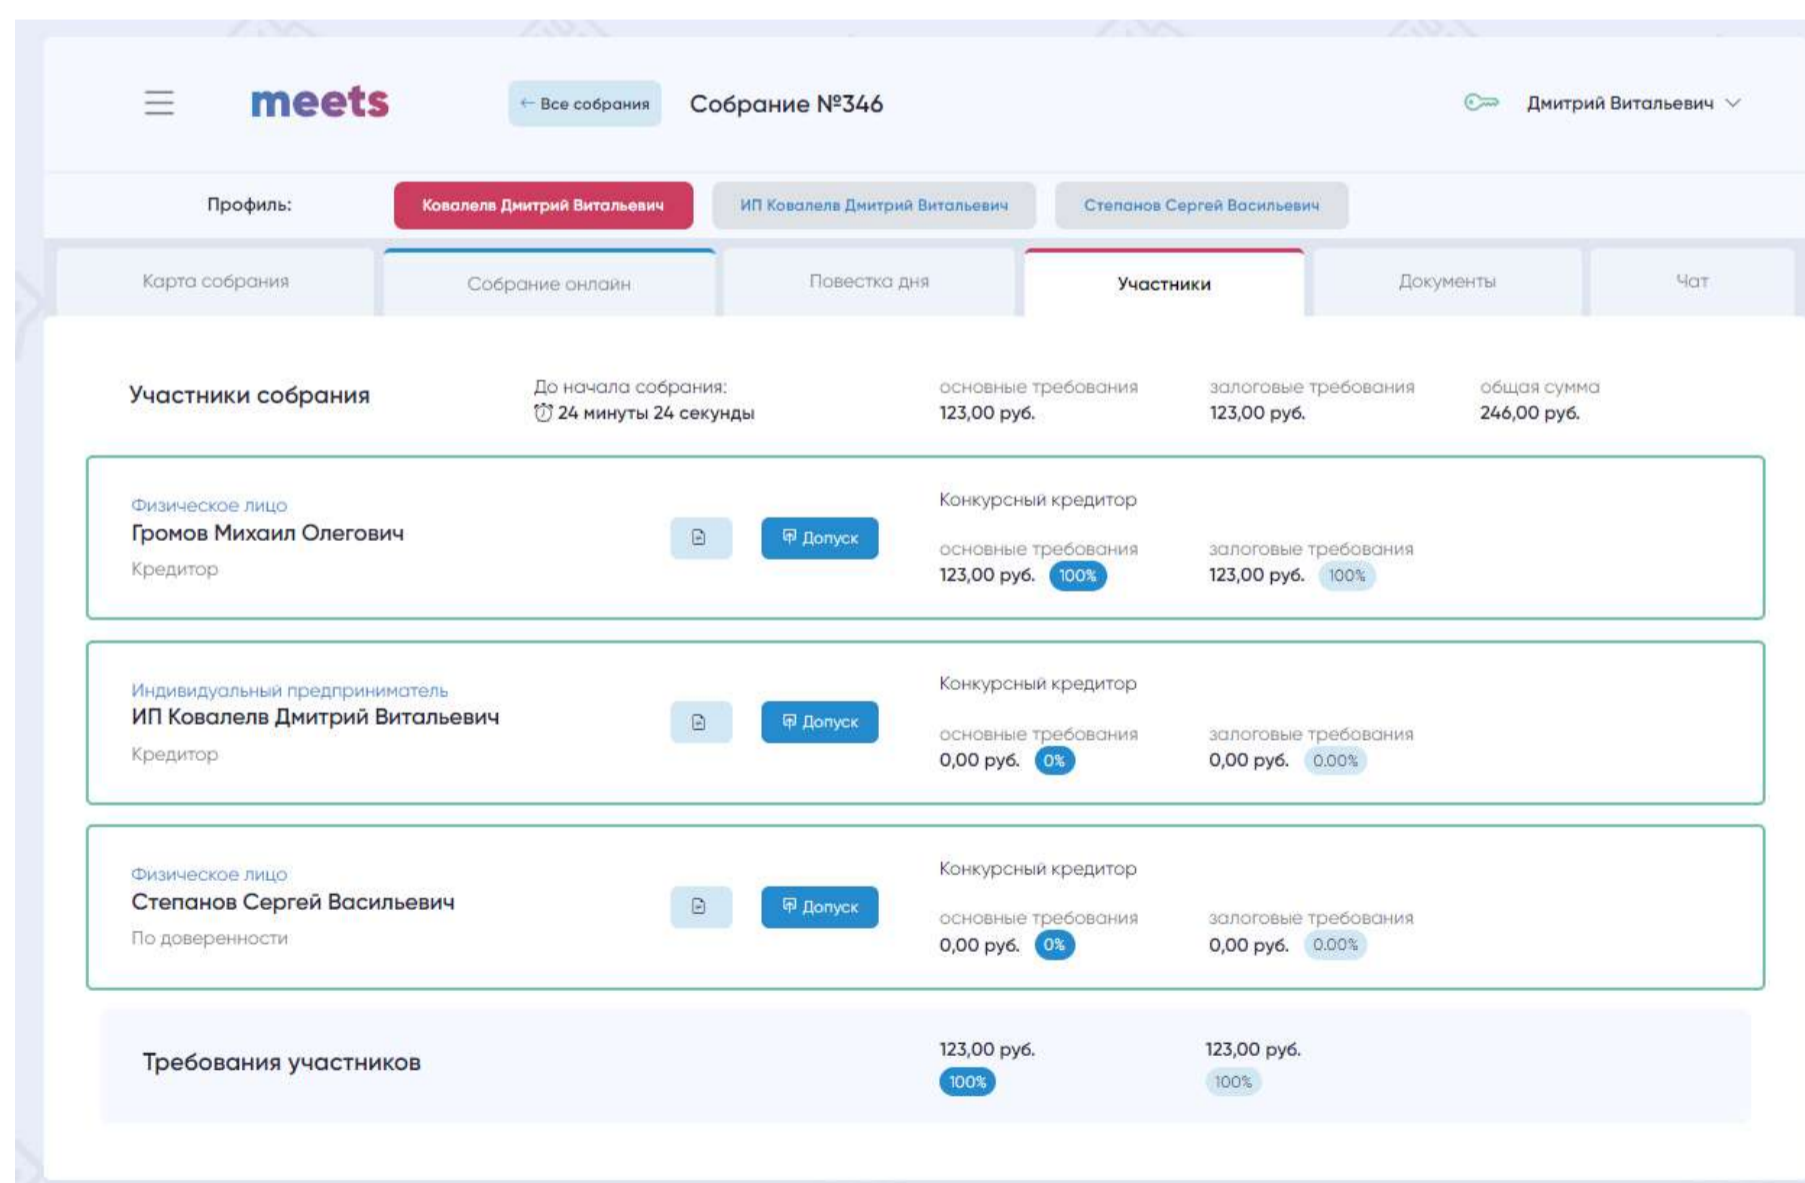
meets

← Все собрания

Собрание №346

Дмитрий Витальевич

Профиль: Ковалева Дмитрий Витальевич | ИП Ковалева Дмитрий Витальевич | Степанов Сергей Васильевич

Карта собрания | Собрание онлайн | Повестка дня | Участники | Документы | Чат

Участники собрания

До начала собрания:
24 минуты 24 секунды

основные требования
123,00 руб.

залоговые требования
123,00 руб.

общая сумма
246,00 руб.

Физическое лицо
Громов Михаил Олегович
Кредитор

Допуск

Конкурсный кредитор

основные требования
123,00 руб. 100%

залоговые требования
123,00 руб. 100%

Индивидуальный предприниматель
ИП Ковалева Дмитрий Витальевич
Кредитор

Допуск

Конкурсный кредитор

основные требования
0,00 руб. 0%

залоговые требования
0,00 руб. 0.00%

Физическое лицо
Степанов Сергей Васильевич
По доверенности

Допуск

Конкурсный кредитор

основные требования
0,00 руб. 0%

залоговые требования
0,00 руб. 0.00%

Требования участников

123,00 руб.
100%

123,00 руб.
100%